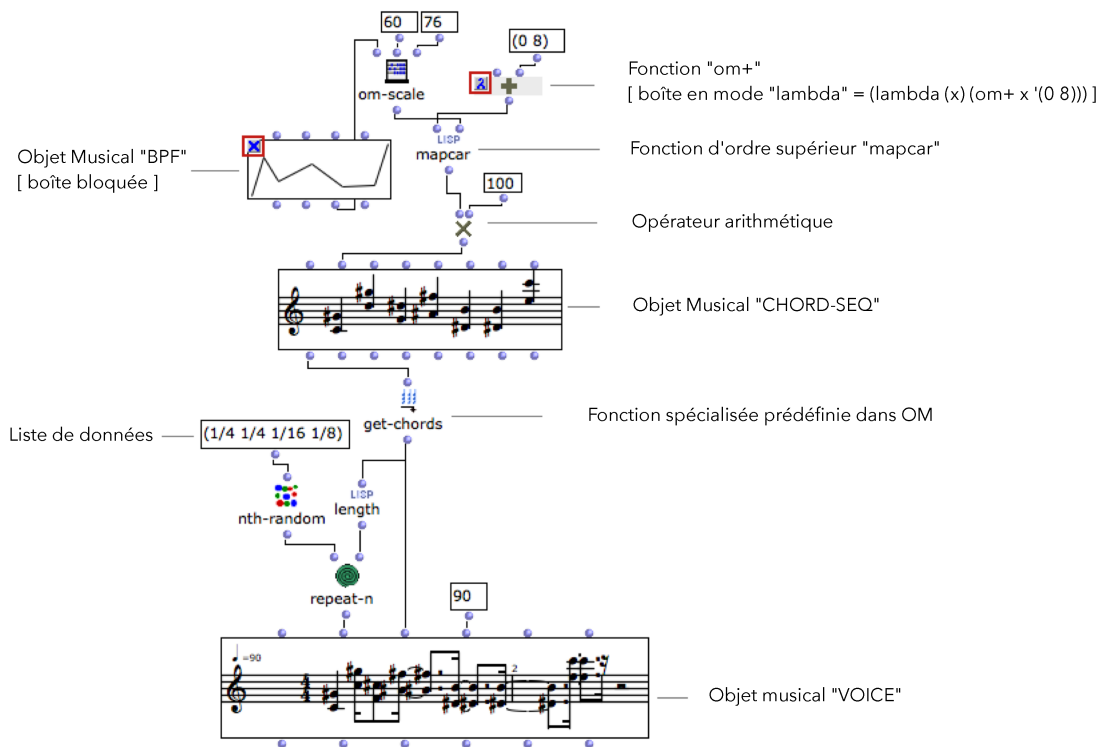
60 76

(0 8)

om-scale

Fonction "om+"
[ boîte en mode "lambda" = (lambda (x) (om+ x '(0 8))) ]

Objet Musical "BPF"
[ boîte bloquée ]

LISP
mapcar

Fonction d'ordre supérieur "mapcar"

100

Opérateur arithmétique

Objet Musical "CHORD-SEQ"

get-chords

Fonction spécialisée prédéfinie dans OM

Liste de données

(1/4 1/4 1/16 1/8)

nth-random

LISP
length

repeat-n

90

♩=90

$\frac{4}{4}$

2

Objet musical "VOICE"